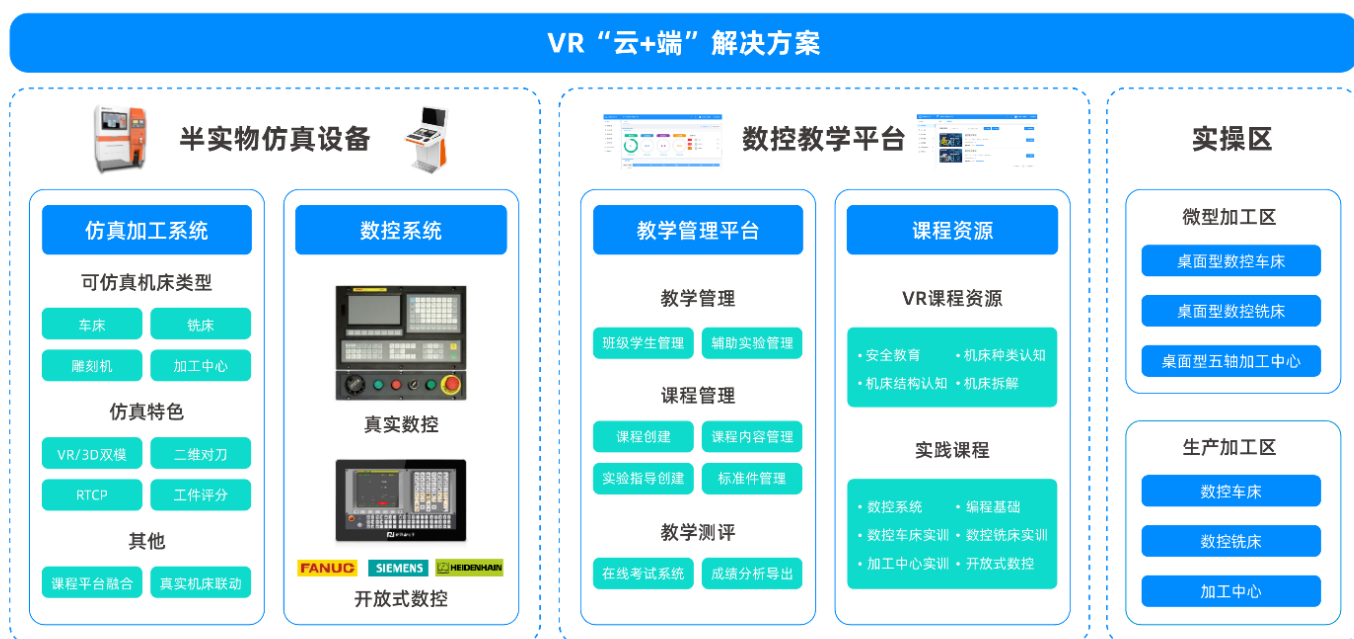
VR“云+端”解决方案

半实物仿真设备

仿真加工系统

可仿真机床类型

车床
铣床
雕刻机
加工中心

仿真特色

VR/3D双模
二维对刀
RTCP
工件评分

其他

课程平台融合
真实机床联动

数控系统

真实数控

FANUC SIEMENS HEIDENHAIN

开放式数控

数控教学平台

教学管理平台

教学管理

班级学生管理
辅助实验管理

课程管理

课程创建
课程内容管理
实验指导创建
标准件管理

教学测评

在线考试系统
成绩分析导出

课程资源

VR课程资源

• 安全教育 • 机床种类认知
• 机床结构认知 • 机床拆解

实践课程

• 数控系统 • 编程基础
• 数控车床实训 • 数控铣床实训
• 加工中心实训 • 开放式数控

实操区

微型加工区

桌面型数控车床
桌面型数控铣床
桌面型五轴加工中心

生产加工区

数控车床
数控铣床
加工中心